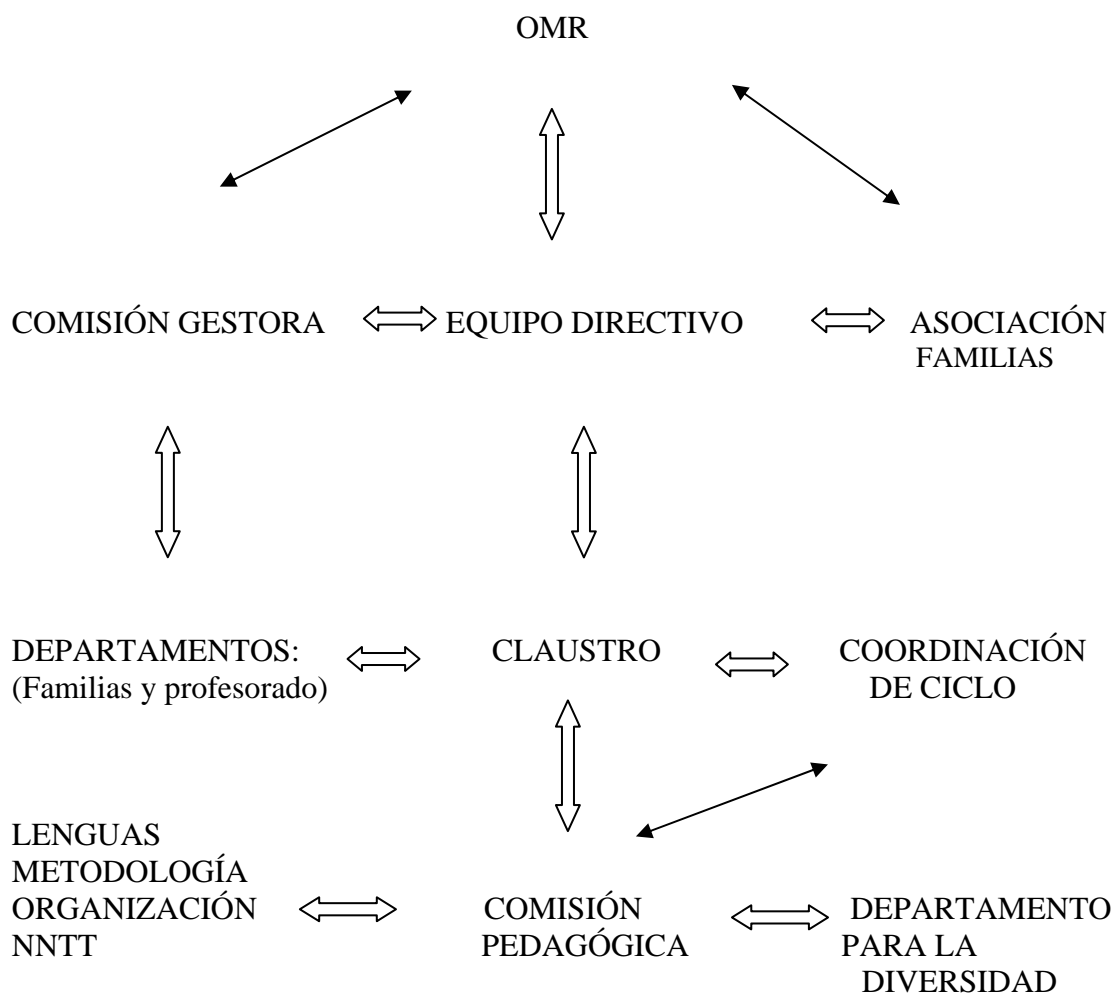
OMR

COMISIÓN GESTORA

EQUIPO DIRECTIVO

ASOCIACIÓN FAMILIAS

DEPARTAMENTOS: (Familias y profesorado)

CLAUSTRO

COORDINACIÓN DE CICLO

LENGUAS
METODOLOGÍA
ORGANIZACIÓN
NNTT

COMISIÓN PEDAGÓGICA

DEPARTAMENTO PARA LA DIVERSIDAD